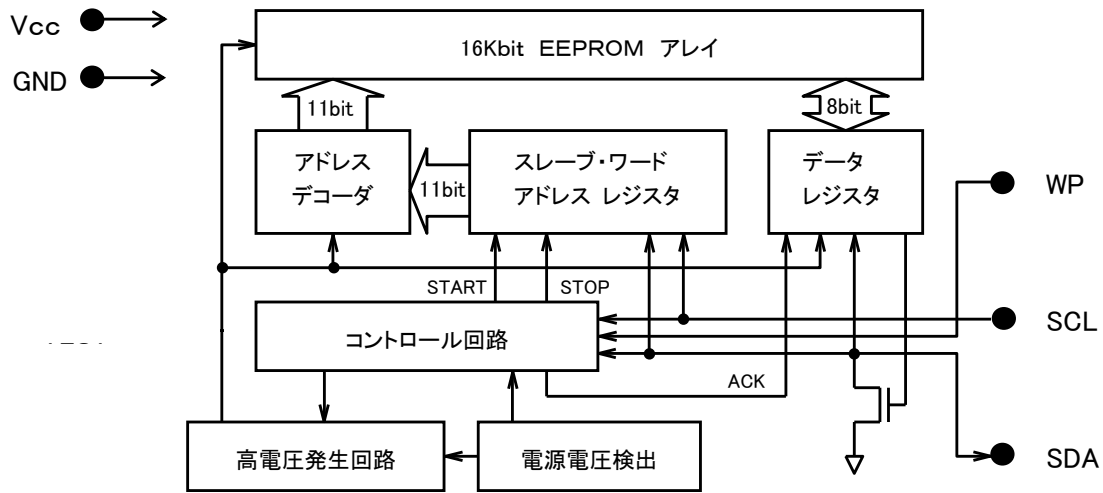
Vcc

GND

16Kbit EEPROM アレイ

11bit

8bit

アドレス
デコーダ

11bit

スレーブ・ワード
アドレス レジスタ

データ
レジスタ

WP

START

STOP

SCL

コントロール回路

ACK

高電圧発生回路

電源電圧検出

SDA